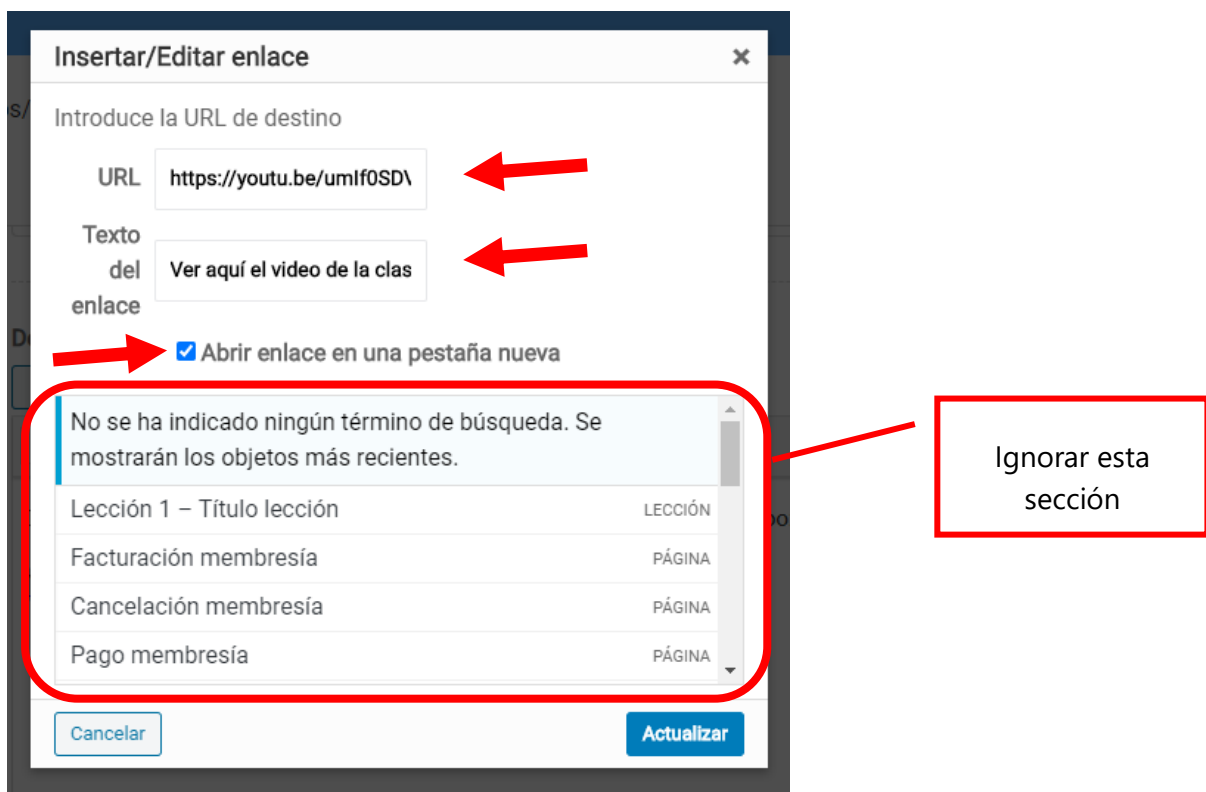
Insertar/Editar enlace ×

Introduce la URL de destino

URL https://youtu.be/umIf0SD\

Texto del enlace Ver aquí el video de la clas

Abrir enlace en una pestaña nueva

No se ha indicado ningún término de búsqueda. Se mostrarán los objetos más recientes.

| | |
|---|---|
| Lección 1 – Título lección | LECCIÓN |
| Facturación membresía | PÁGINA |
| Cancelación membresía | PÁGINA |
| Pago membresía | PÁGINA |

Cancelar Actualizar

Ignorar esta sección